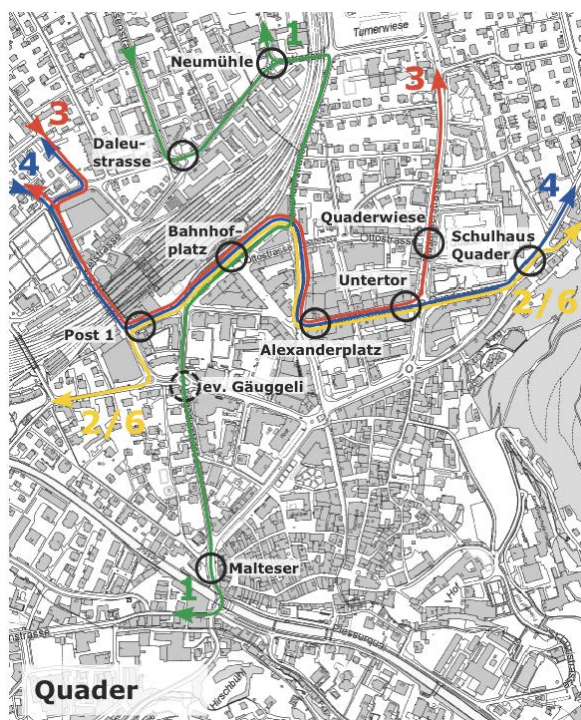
Turnerwiese

1

Neumühle

3

3

Daleustrasse

4

4

Quaderwiese

Schulhaus Quader

Bahnhofplatz

Ottostrasse

Ottostrasse

Untertor

2/6

Post 1

Alexanderplatz

ev. Gäuggeli

2/6

Malteser

1

Quader